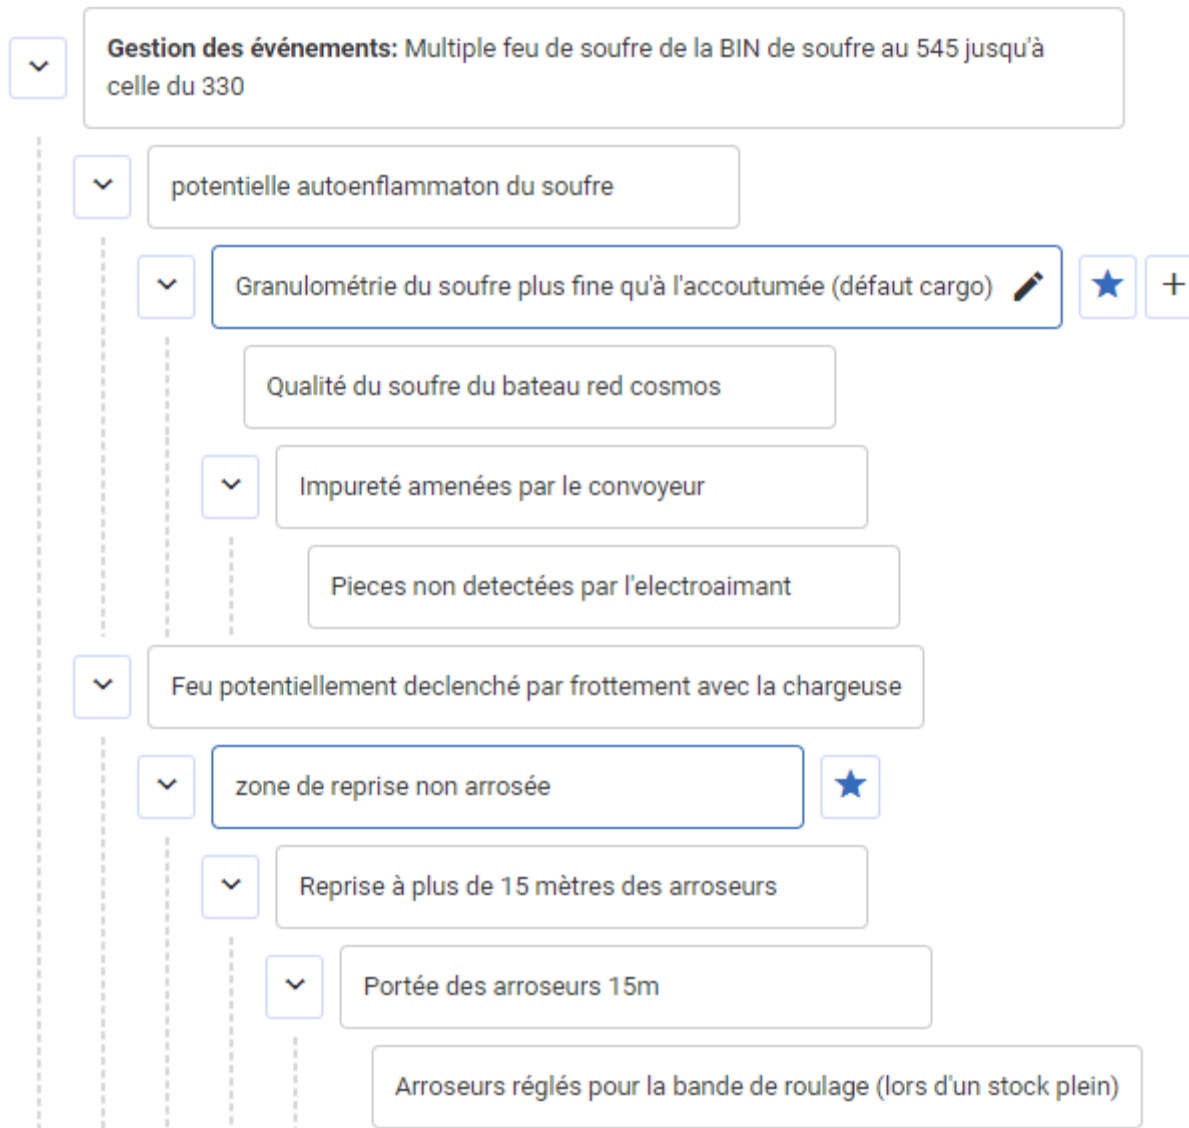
**Gestion des événements:** Multiple feu de soufre de la BIN de soufre au 545 jusqu'à celle du 330

potentielle autoenflammaton du soufre

Granulométrie du soufre plus fine qu'à l'accoutumée (défaut cargo)

+

Qualité du soufre du bateau red cosmos

Impureté amenées par le convoyeur

Pieces non detectées par l'electroaimant

Feu potentiellement declenché par frottement avec la chargeuse

zone de reprise non arrosée

Reprise à plus de 15 mètres des arroseurs

Portée des arroseurs 15m

Arroseurs réglés pour la bande de roulage (lors d'un stock plein)